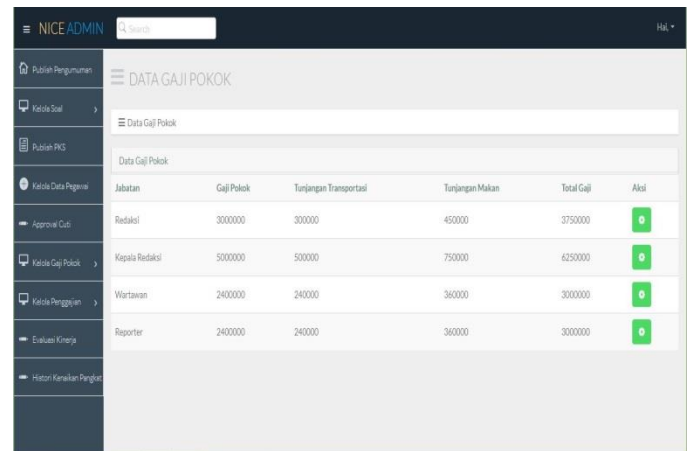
≡ NICE ADMIN

Search

Hai, ▾

Publish Pengumuman

Kelola Soal ›

Publish PKS

Kelola Data Pegawai

Approval Cuti

Kelola Gaji Pokok ›

Kelola Penggajian ›

Evaluasi Kinerja

Histori Kenaikan Pangkat

≡ DATA GAJI POKOK

≡ Data Gaji Pokok

Data Gaji Pokok

| Jabatan | Gaji Pokok | Tunjangan Transportasi | Tunjangan Makan | Total Gaji | Aksi |
|---|---|---|---|---|---|
| Redaksi | 3000000 | 300000 | 450000 | 3750000 | |
| Kepala Redaksi | 5000000 | 500000 | 750000 | 6250000 | |
| Wartawan | 2400000 | 240000 | 360000 | 3000000 | |
| Reporter | 2400000 | 240000 | 360000 | 3000000 | |